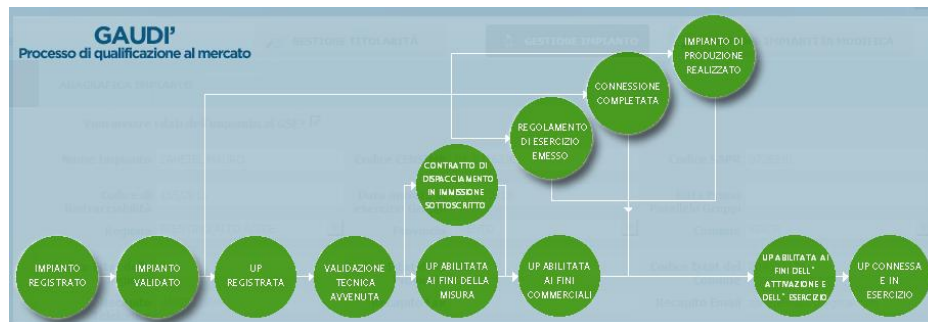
GAUDI'
Processo di qualificazione al mercato

GESTIONE TITOLARITÀ
GESTIONE IMPIANTO
IMPIANTI IN MODIFICA

IMPIANTO DI PRODUZIONE REALIZZATO

CONNESSIONE COMPLETATA

REGOLAMENTO DI ESERCIZIO EMESSO

CONTRATTO DI DISPACCIAMENTO IN IMMISSIONE SOTTOSCRITTO

IMPIANTO REGISTRATO

IMPIANTO VALIDATO

UP REGISTRATA

VALIDAZIONE TECNICA AVVENUTA

UP ABILITATA AI FINI DELLA MISURA

UP ABILITATA AI FINI COMMERCIALI

UP ABILITATA AI FINI DELL' ATTIVAZIONE E DELL' ESERCIZIO

UP CONNESSA E IN ESERCIZIO